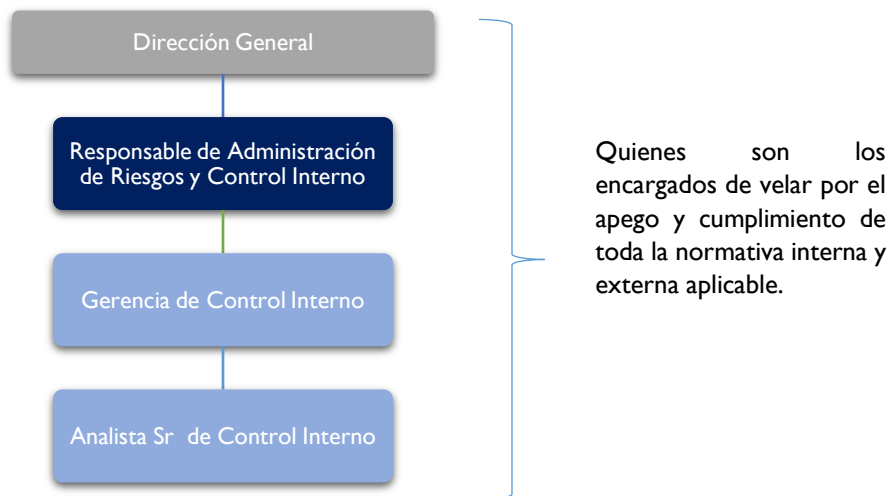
Dirección General

Responsable de Administración de Riesgos y Control Interno

Gerencia de Control Interno

Analista Sr de Control Interno

Quienes son los encargados de velar por el apego y cumplimiento de toda la normativa interna y externa aplicable.